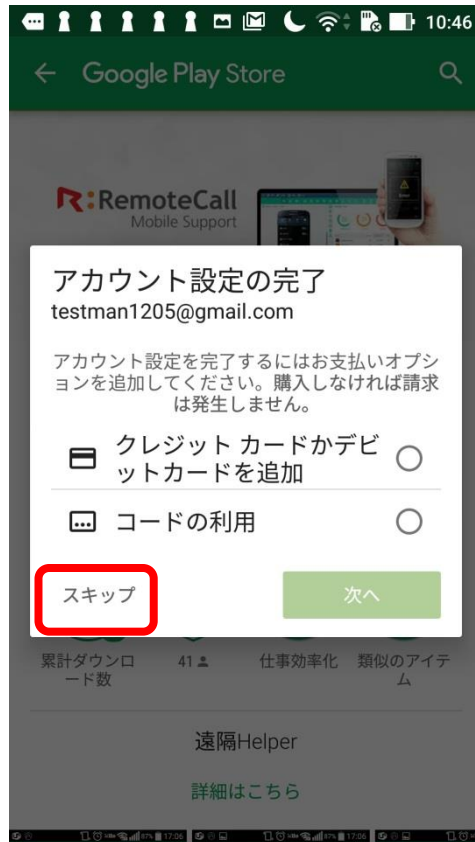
10:46

Google Play Store

R:RemoteCall
Mobile Support

アカウント設定の完了
testman1205@gmail.com

アカウント設定を完了するにはお支払いオプションを追加してください。購入しなければ請求は発生しません。

クレジット カードかデビットカードを追加

コードの利用

スキップ

次へ

累計ダウンロード数

41

仕事効率化

類似のアイテム

遠隔Helper

詳細はこちら